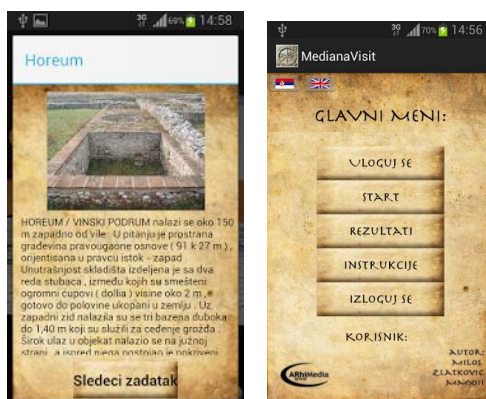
3G 69% 14:58

Horeum

HOREUM / VINSKI PODRUM nalazi se oko 150 m zapadno od vile. U pitanju je prostrana građevina pravougaone osnove ( 91 x 27 m ), orijentisana u pravcu istok - zapad. Unutrašnjost skladišta izdeljena je sa dva reda stubaca, između kojih su smešteni ogromni ćupovi ( dollia ) visine oko 2 m, gotovo do polovine ukopani u zemlju. Uz zapadni zid nalazila su se tri bazena duboka do 1,40 m koji su služili za ceđenje grožđa. Širok ulaz u objekat nalazio se na južnoj strani, a ispred njega postojao je pokriveni

Sledeci zadatak

3G 70% 14:56

MedianaVisit

GLAVNI MENI:

ULOGUJ SE

START

REZULTATI

INSTRUKCIJE

IZLOGUJ SE

KORISNIK:

ARhiMedia

AUTOR: MILOS ZLATKOVIC MMXIII